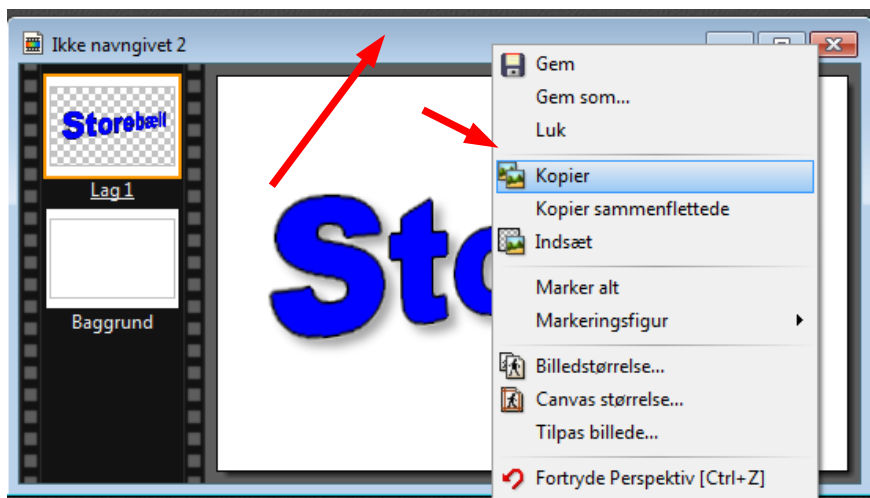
Ikke navngivet 2

Storebælt

Lag 1

Baggrund

Sto

Gem
Gem som...
Luk
Kopier
Kopier sammenflettede
Indsæt
Marker alt
Markeringsfigur
Billedstørrelse...
Canvas størrelse...
Tilpas billede...
Fortryde Perspektiv [Ctrl+Z]